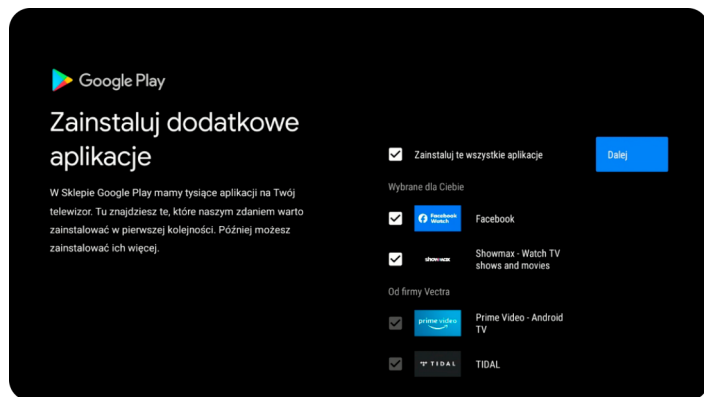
Google Play

Zainstaluj dodatkowe aplikacje

W Sklepie Google Play mamy tysiące aplikacji na Twój telewizor. Tu znajdziesz te, które naszym zdaniem warto zainstalować w pierwszej kolejności. Później możesz zainstalować ich więcej.

Zainstaluj te wszystkie aplikacje

Dalej

Wybrane dla Ciebie

Facebook Watch

Facebook

showmax

Showmax - Watch TV shows and movies

Od firmy Vectra

prime video

Prime Video - Android TV

TIDAL

TIDAL